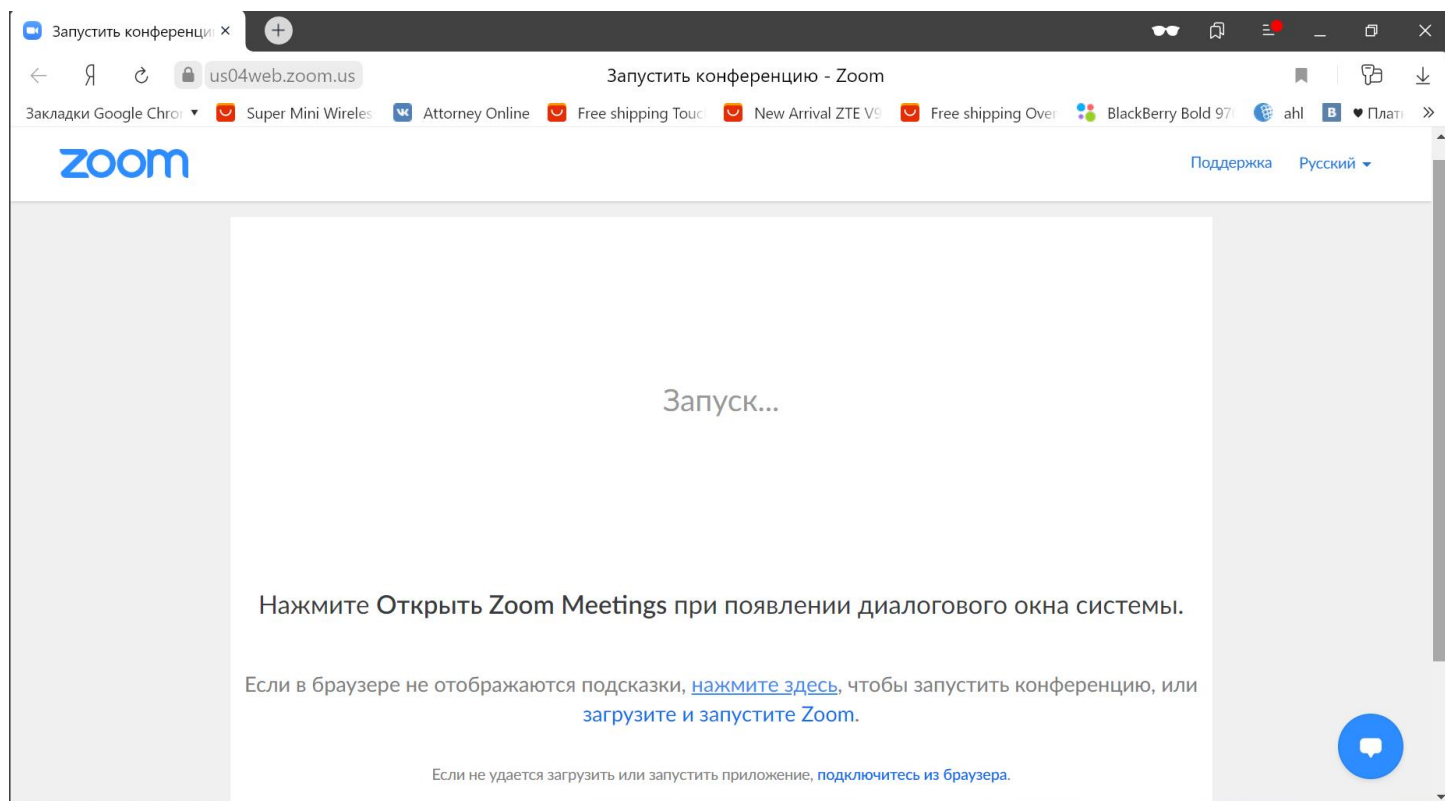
Запустить конференци ×

Я

us04web.zoom.us

Запустить конференцию - Zoom

Закладки Google Chro ▾ Super Mini Wireles Attorney Online Free shipping Touc New Arrival ZTE V9 Free shipping Over BlackBerry Bold 97 ahl ♥ Плат »

zoom

Поддержка Русский ▾

Запуск...

Нажмите **Открыть Zoom Meetings** при появлении диалогового окна системы.

Если в браузере не отображаются подсказки, нажмите здесь, чтобы запустить конференцию, или загрузите и запустите Zoom.

Если не удается загрузить или запустить приложение, подключитесь из браузера.